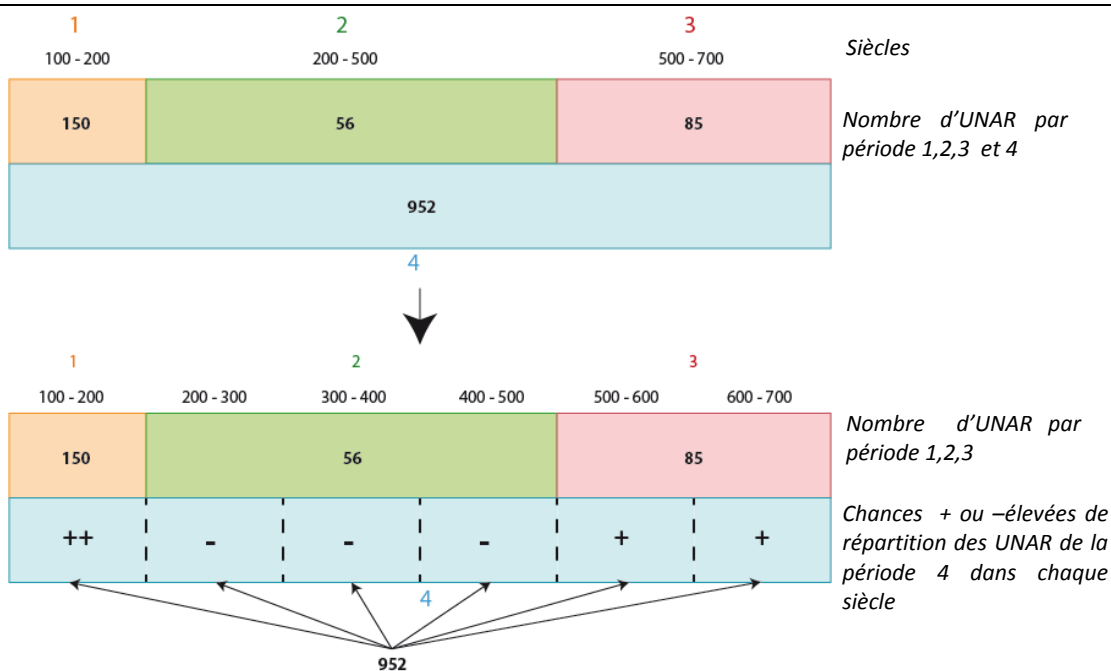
1
100 - 200

2
200 - 500

3
500 - 700

Siècles

150

56

85

Nombre d'UNAR par période 1,2,3 et 4

952

4

1

2

3

100 - 200

200 - 300

300 - 400

400 - 500

500 - 600

600 - 700

150

56

85

Nombre d'UNAR par période 1,2,3

++

-

-

-

+

+

Chances + ou –élevées de répartition des UNAR de la période 4 dans chaque siècle

4

952